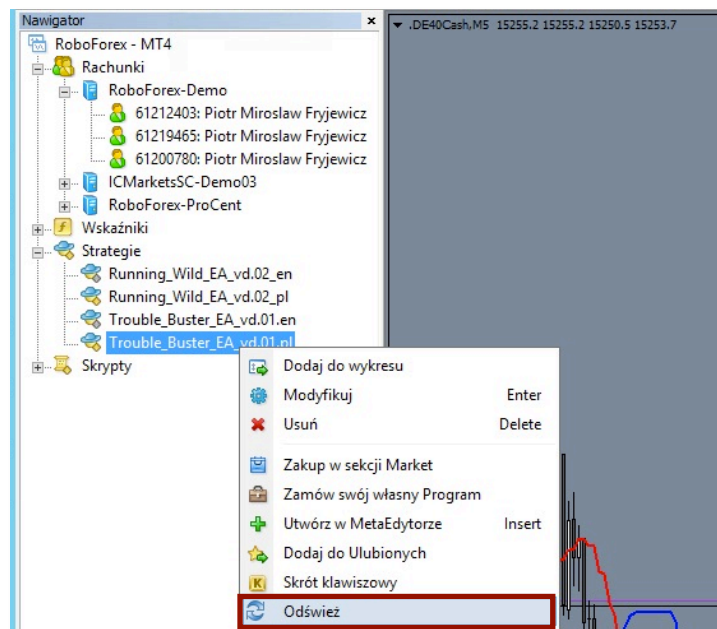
Nawigator ×
RoboForex - MT4
Rachunki
RoboForex-Demo
61212403: Piotr Miroslaw Fryjewicz
61219465: Piotr Miroslaw Fryjewicz
61200780: Piotr Miroslaw Fryjewicz
ICMarketsSC-Demo03
RoboForex-ProCent
Wskaźniki
Strategie
Running_Wild_EA_vd.02_en
Running_Wild_EA_vd.02_pl
Trouble_Buster_EA_vd.01.en
Trouble_Buster_EA_vd.01.pl
Skrypty

▾ .DE40Cash,M5 15255.2 15255.2 15250.5 15253.7

Dodaj do wykresu
Modyfikuj Enter
Usuń Delete
Zakup w sekcji Market
Zamów swój własny Program
Utwórz w MetaEdytorze Insert
Dodaj do Ulubionych
Skrót klawiszowy
Odśwież